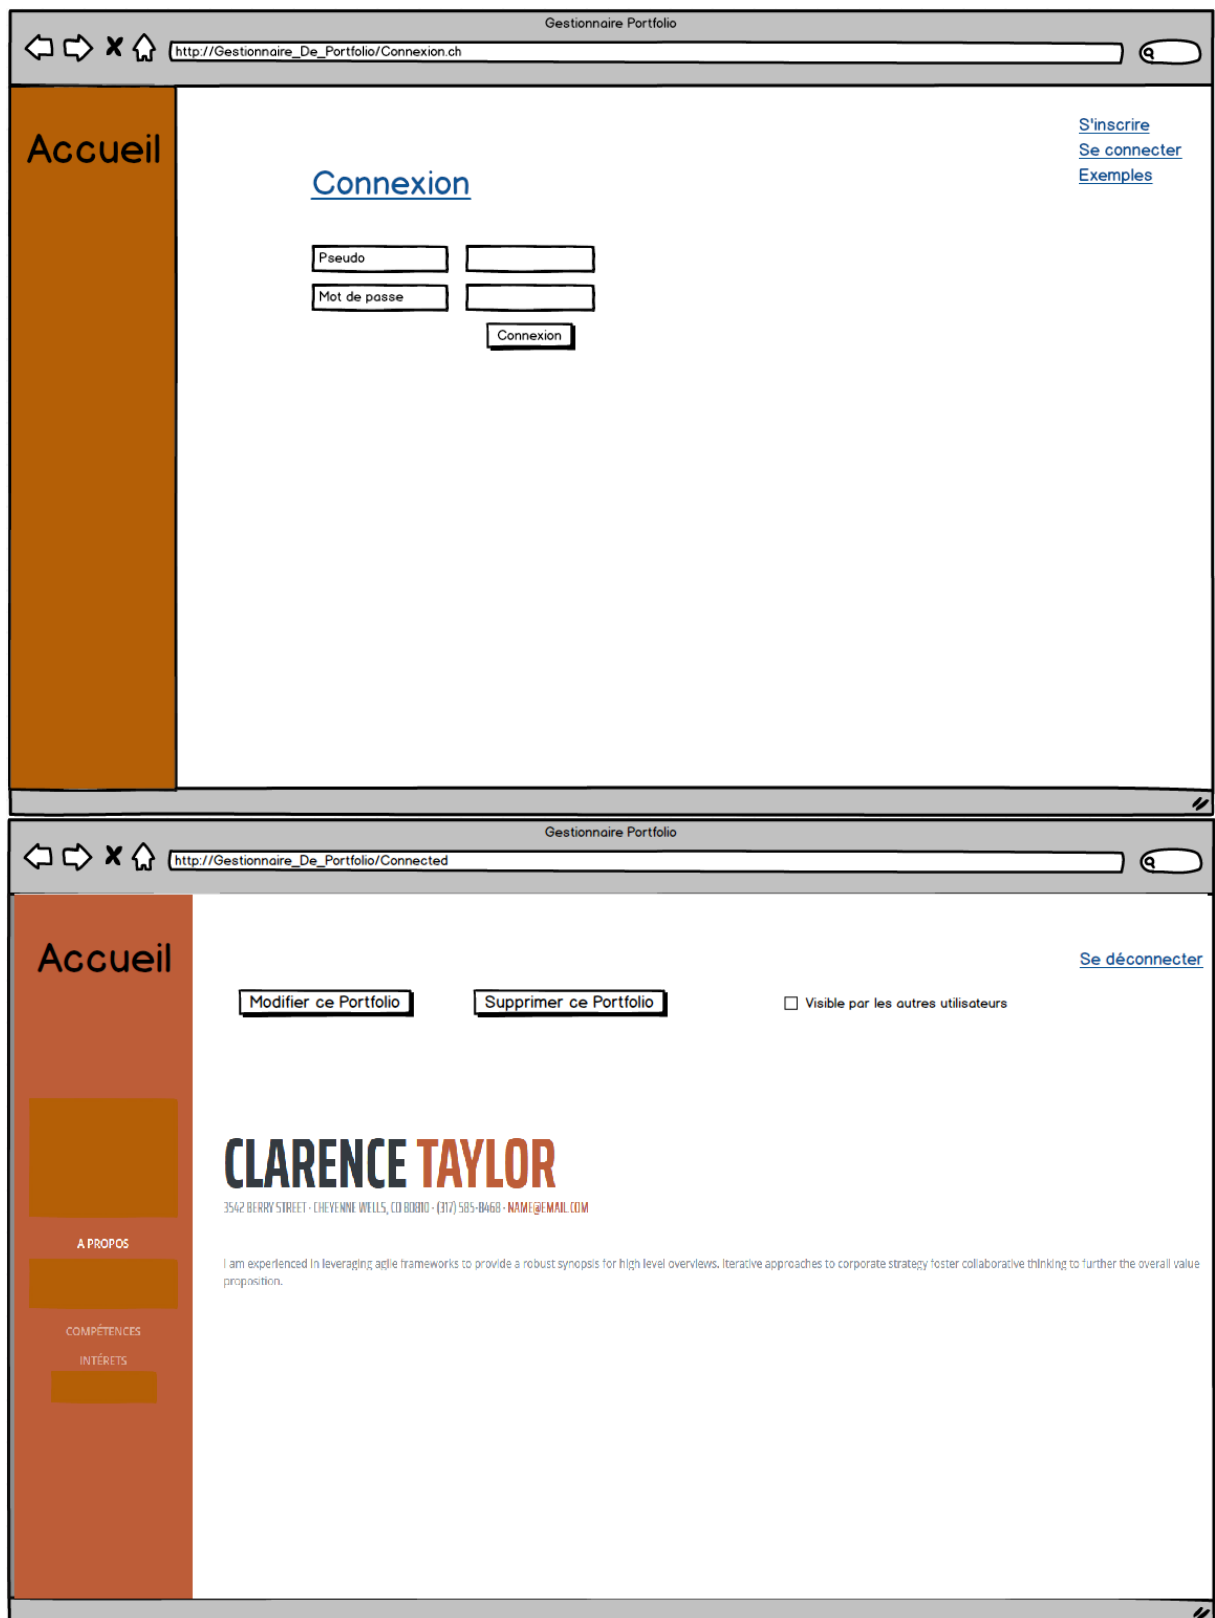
Gestionnaire Portfolio

http://Gestionnaire_De_Portfolio/Connexion.ch

Accueil

S'inscrire
Se connecter
Exemples

Connexion

Pseudo
Mot de passe
Connexion

Gestionnaire Portfolio

http://Gestionnaire_De_Portfolio/Connected

Accueil

Se déconnecter

Modifier ce Portfolio
Supprimer ce Portfolio
Visible par les autres utilisateurs

A PROPOS
COMPÉTENCES
INTÉRETS

CLARENCE TAYLOR

3542 BERRY STREET · CHEYENNE WELLS, CO 80810 · (317) 585-8468 · NAME@EMAIL.COM

I am experienced in leveraging agile frameworks to provide a robust synopsis for high level overviews. Iterative approaches to corporate strategy foster collaborative thinking to further the overall value proposition.